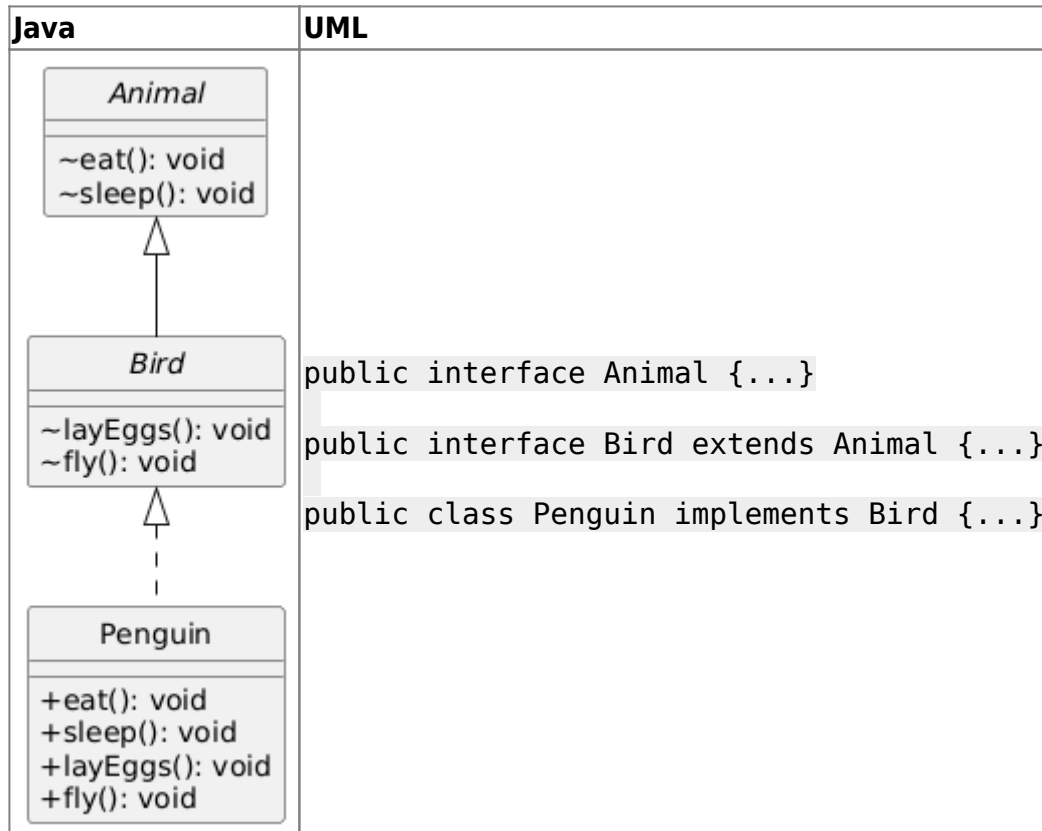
| Java | UML |
|---|---|
| Animal<br>~eat(): void<br>~sleep(): void<br>Bird<br>~layEggs(): void<br>~fly(): void<br>Penguin<br>+eat(): void<br>+sleep(): void<br>+layEggs(): void<br>+fly(): void | public interface Animal {...}<br>public interface Bird extends Animal {...}<br>public class Penguin implements Bird {...} |